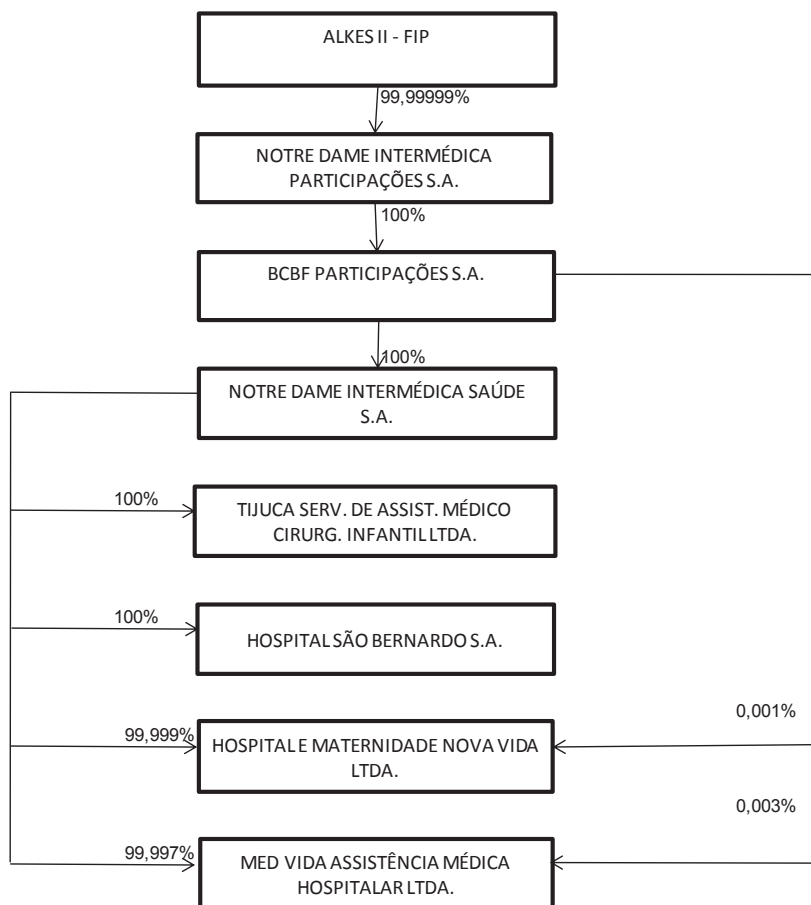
ALKES II - FIP

99,99999%

NOTRE DAME INTERMÉDICA PARTICIPAÇÕES S.A.

100%

BCBF PARTICIPAÇÕES S.A.

100%

NOTRE DAME INTERMÉDICA SAÚDE S.A.

100%

TIJUCA SERV. DE ASSIST. MÉDICO CIRURG. INFANTIL LTDA.

100%

HOSPITAL SÃO BERNARDO S.A.

99,999%

HOSPITAL E MATERNIDADE NOVA VIDA LTDA.

0,001%

0,003%

99,997%

MED VIDA ASSISTÊNCIA MÉDICA HOSPITALAR LTDA.